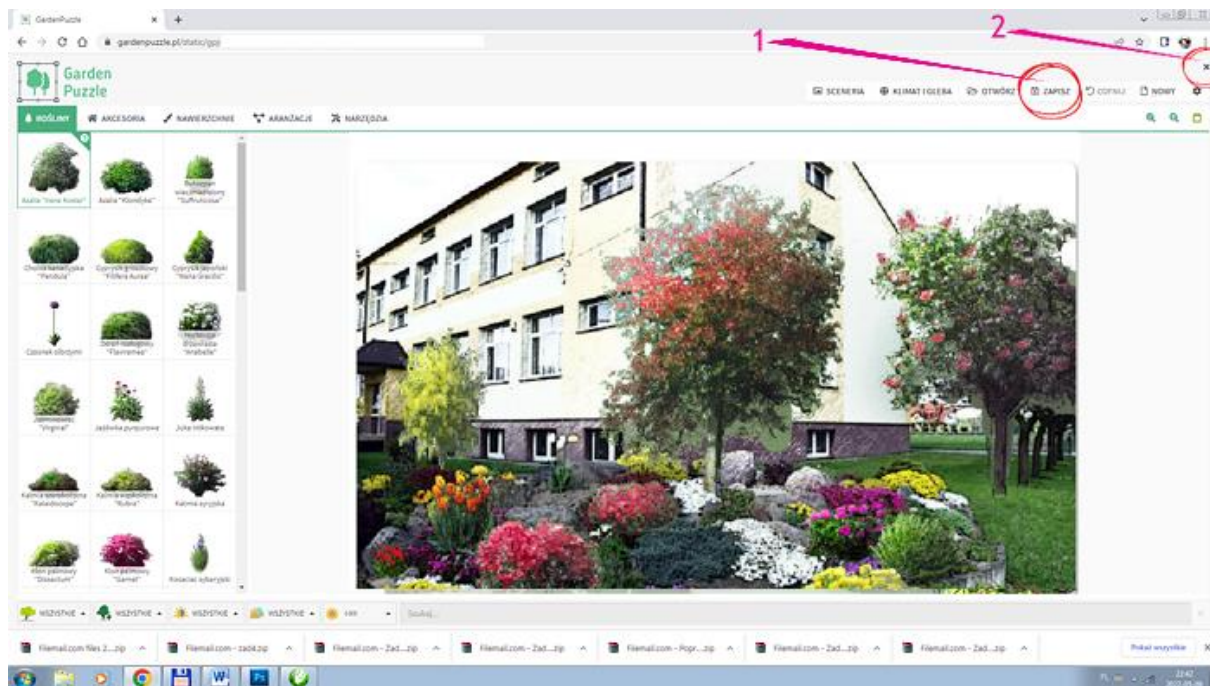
GardenPuzzle × +

gardenpuzzle.pl/static/gpj

1

2

Garden Puzzle

SCENERIA KLIMAT I GLEBA OTWÓRZ ZAPISZ COFNIJ NOWY

ROŚLINY AKCESORIA NAWIERZCHNIE ARANŻACJE NARZĘDZIA

Azalia "Irene Koster"
Azalia "Klondyke"
Bukszpan wieczniezielony "Suffruticosa"
Choina kanadyjska "Pendula"
Cyprysik groszkowy "Filifera Aurea"
Cyprysik japoński "Nana Gracilis"
Czosnek olbrzymi
Derań biały "Flaviramea"
Hortensja ogrodowa "Anabelle"
Jałowiec "Virginia"
Jeżówka purpurowa
Juka nitkowata
Kalmia szerokolistna "Kaleidoscope"
Kalmia wąskolistna "Rubra"
Kalmia szyszka
Klon palmowy "Dissectum"
Klon palmowy "Garnet"
Kosaciec syberyjski

WSZYSTKIE WSZYSTKIE WSZYSTKIE WSZYSTKIE Szukaj...

Filemail.com files 2....zip
Filemail.com - zad4.zip
Filemail.com - Zad....zip
Filemail.com - Zad....zip
Filemail.com - Popr....zip
Filemail.com - Zad....zip
Filemail.com - Zad....zip

Pokaż wszystkie

22:42